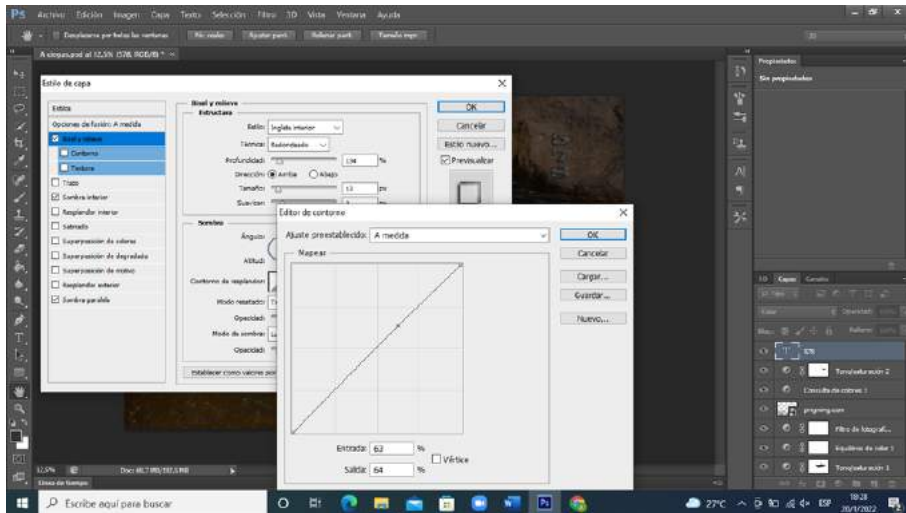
Ps Archivo Edición Imagen Capa Texto Selección Filtro 3D Vista Ventana Ayuda

Estilo de capa

Estilos
Opciones de fusión: A medida
Bisel y relieve
Contorno
Textura
Trazo
Sombra interior
Resplandor interior
Satinado
Superposición de colores
Superposición de degradado
Superposición de motivo
Resplandor exterior
Sombra paralela

Bisel y relieve
Estructura
Estilo: Inglete interior
Técnica: Redondeado
Profundidad: 134 %
Dirección: Arriba Abajo
Tamaño: 13 px
Suavizar:

Sombreado
Ángulo:
Altitud:
Contorno de resplandor:
Modo resaltado:
Opacidad:
Modo de sombras:
Opacidad:

Establecer como valores por

OK
Cancelar
Estilo nuevo...
Previsualizar

Editor de contorno
Ajuste preestablecido: A medida
Mapear
OK
Cancelar
Cargar...
Guardar...
Nuevo...
Entrada: 62 %
Salida: 64 %
Vértice

Propiedades
Sin propiedades

3D Capas Canales
Tono/saturación 2
Consulta de colores 1
Filtro de fotografía
Equilibrio de color 1
Tono/saturación 1

Escribe aquí para buscar
27°C ESP 18:28 20/1/2022